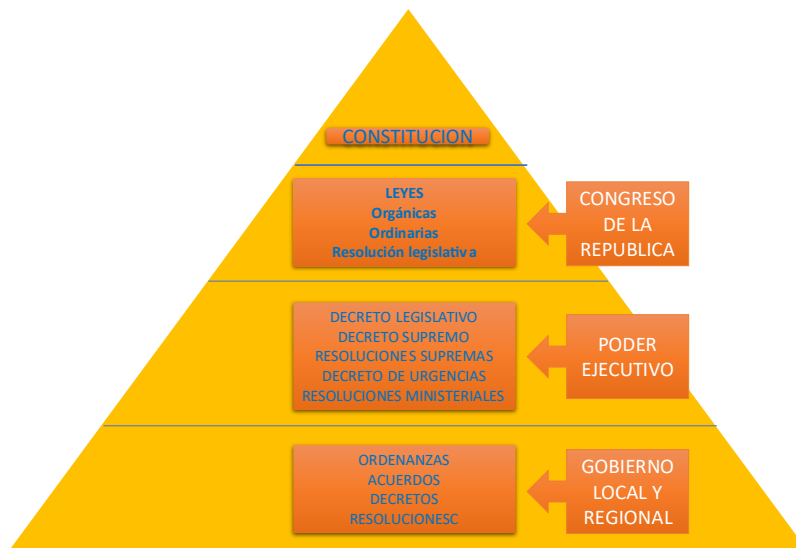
CONSTITUCION

LEYES
Orgánicas
Ordinarias
Resolución legislativa

CONGRESO DE LA REPUBLICA

DECRETO LEGISLATIVO
DECRETO SUPREMO
RESOLUCIONES SUPREMAS
DECRETO DE URGENCIAS
RESOLUCIONES MINISTERIALES

PODER EJECUTIVO

ORDENANZAS
ACUERDOS
DECRETOS
RESOLUCIONESC

GOBIERNO LOCAL Y REGIONAL